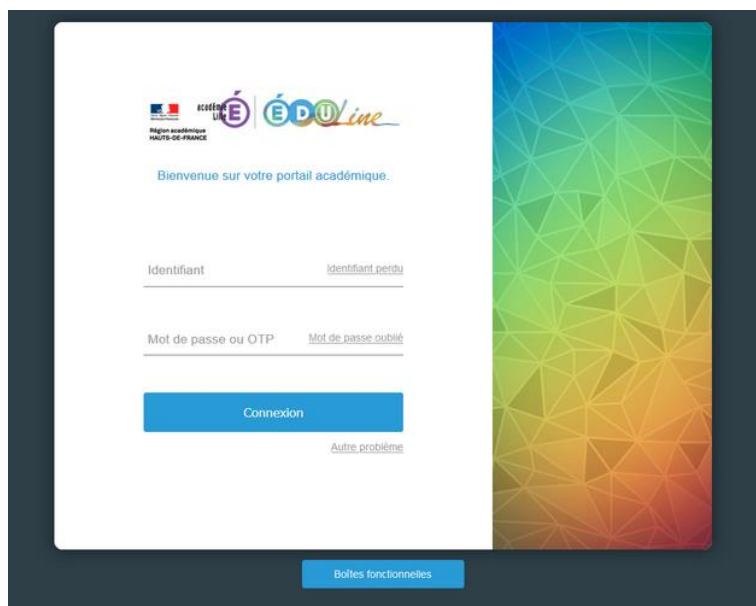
Région académique
HAUTS-DE-FRANCE

académie Lille É

ÉDU line

Bienvenue sur votre portail académique.

Identifiant

Identifiant perdu

Mot de passe ou OTP

Mot de passe oublié

Connexion

Autre problème

Boîtes fonctionnelles